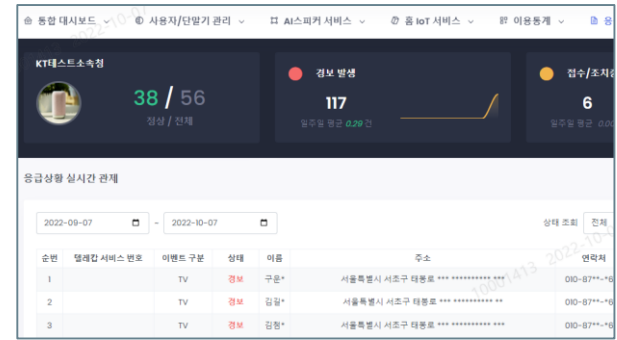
통합 대시보드 ⌄ 사용자/단말기 관리 ⌄ AI스피커 서비스 ⌄ 홈 IoT 서비스 ⌄ 이용통계 ⌄ 응

KT테스트소속청

38 / 56

정상 / 전체

경보 발생

117

일주일 평균 0.29 건

접수/조치중

6

일주일 평균 0.0

응급상황 실시간 관제

2022-09-07 ~ 2022-10-07

상태 조회 전체

| 순번 | 텔레캅 서비스 번호 | 이벤트 구분 | 상태 | 이름 | 주소 | 연락처 |
|---|---|---|---|---|---|---|
| 1 | | TV | 경보 | 구운* | 서울특별시 서초구 태봉로 *** *********** *** | 010-87**-*6 |
| 2 | | TV | 경보 | 김길* | 서울특별시 서초구 태봉로 *** *********** ** | 010-87**-*6 |
| 3 | | TV | 경보 | 김청* | 서울특별시 서초구 태봉로 *** *********** *** | 010-87**-*6 |

10001413_2022-10-07